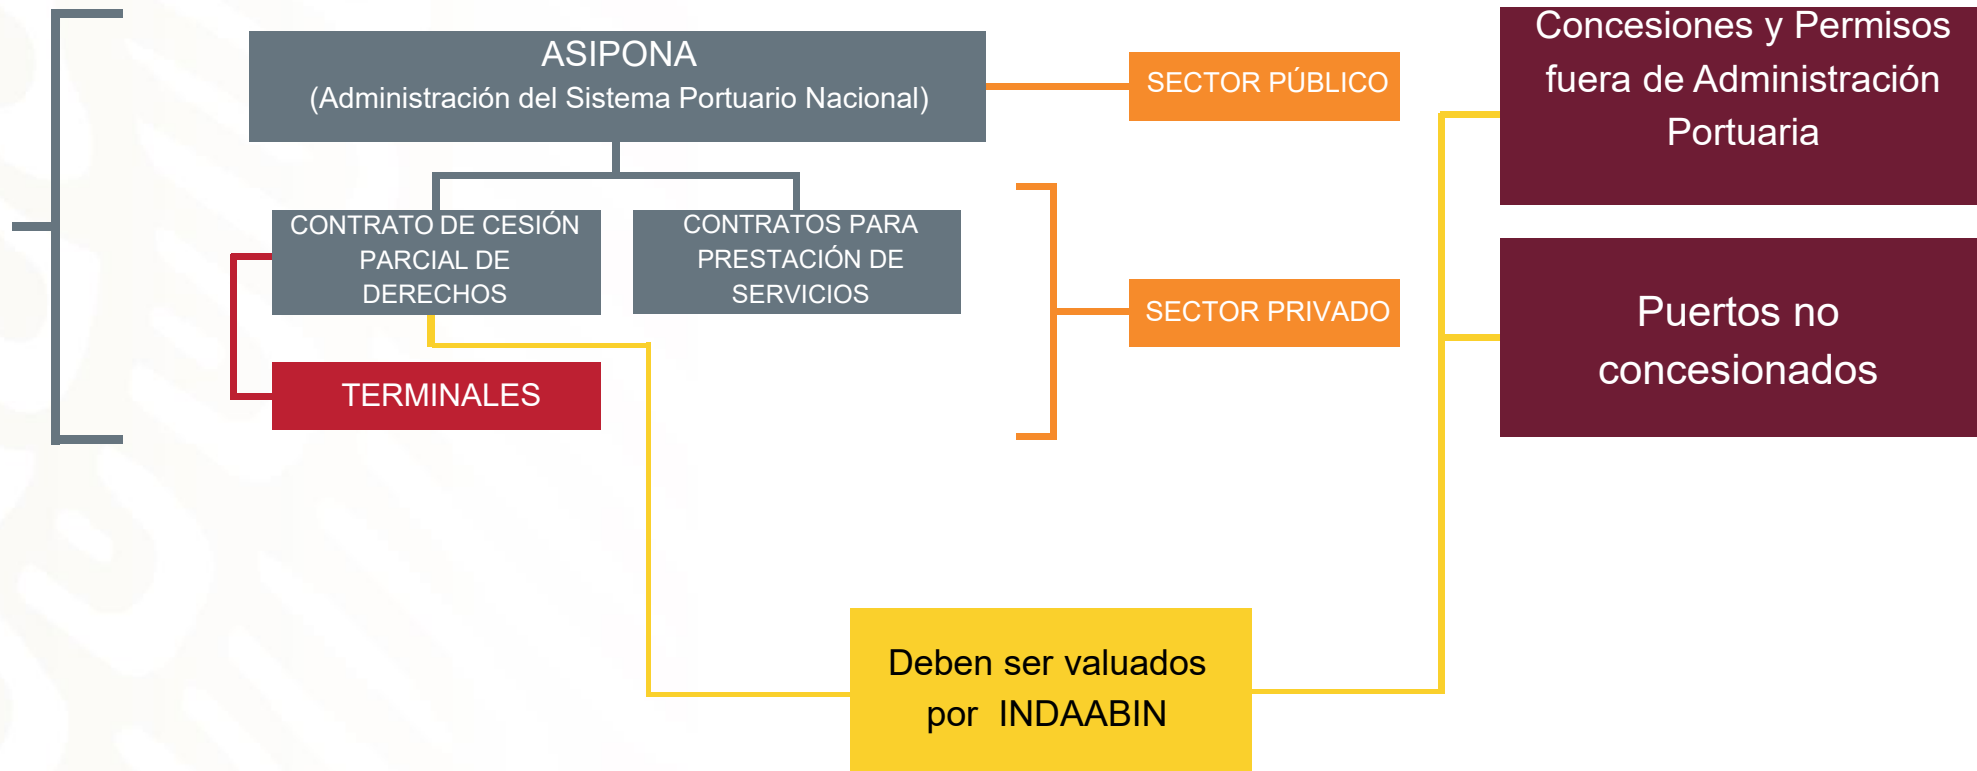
ASIPONA
(Administración del Sistema Portuario Nacional)

SECTOR PÚBLICO

Concesiones y Permisos fuera de Administración Portuaria

CONTRATO DE CESIÓN PARCIAL DE DERECHOS

CONTRATOS PARA PRESTACIÓN DE SERVICIOS

SECTOR PRIVADO

Puertos no concesionados

TERMINALES

Deben ser valuados por INDAABIN